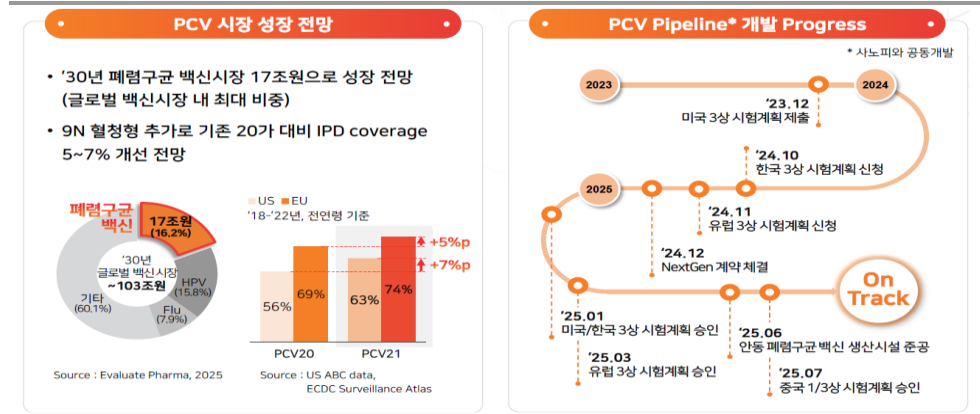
PCV 시장 성장 전망

• '30년 폐렴구균 백신시장 17조원으로 성장 전망 (글로벌 백신시장 내 최대 비중)

• 9N 혈청형 추가로 기존 20가 대비 IPD coverage 5~7% 개선 전망

폐렴구균 백신

17조원 (16.2%)

'30년 글로벌 백신시장 ~103조원

HPV (15.8%)

Flu (7.9%)

기타 (60.1%)

Source : Evaluate Pharma, 2025

US EU

'18-'22년, 전연령 기준

+5%p

+7%p

56% 69%

63% 74%

PCV20 PCV21

Source : US ABC data, ECDC Surveillance Atlas

PCV Pipeline* 개발 Progress

* 사노피와 공동개발

2023

2024

'23.12 미국 3상 시험계획 제출

'24.10 한국 3상 시험계획 신청

2025

'24.11 유럽 3상 시험계획 신청

'24.12 NextGen 계약 체결

On Track

'25.01 미국/한국 3상 시험계획 승인

'25.06 안동 폐렴구균 백신 생산시설 준공

'25.03 유럽 3상 시험계획 승인

'25.07 중국 1/3상 시험계획 승인